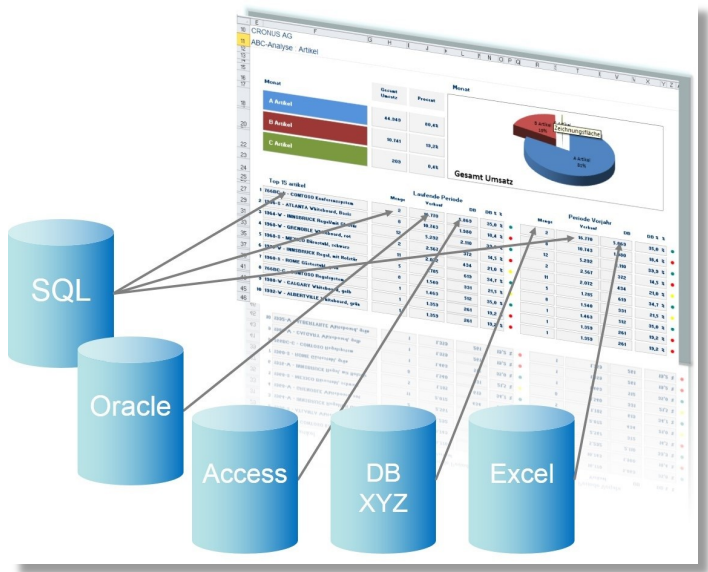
CRONUS AG
ABC-Analyse Artikel

Monat

| | Gesamt Umsatz | Prozent |
|---|---|---|
| A Artikel | 64.949 | 69,45 |
| B Artikel | 18.741 | 19,25 |
| C Artikel | 209 | 0,45 |

Monat

Zeichnungsfläche

Gesamt Umsatz

Top 15 artikel

Laufende Periode

Periode Vorjahr

Menge Verkauf DB DB %

SQL

Oracle

Access

DB XYZ

Excel